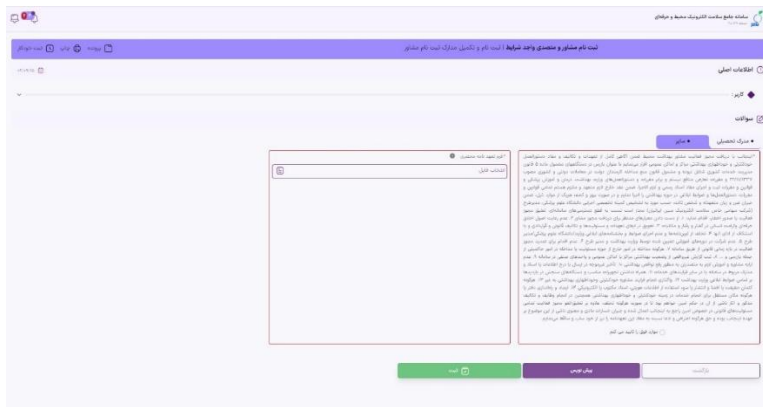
سامانه جامع سلامت الکترونیک محیط و حرفه‌ای

ثبت نام مشاور و متصدی واجد شرایط | ثبت نام و تکمیل مدارک ثبت نام مشاور

پرونده | چاپ | ثبت خودکار

اطلاعات اصلی

کاربر :

سوالات

مدرک تحصیلی | سایر

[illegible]

موارد فوق را تایید می کنم

* فرم تعهد نامه مشاوره

انتخاب فایل

بازگشت | پیش نویس | ثبت